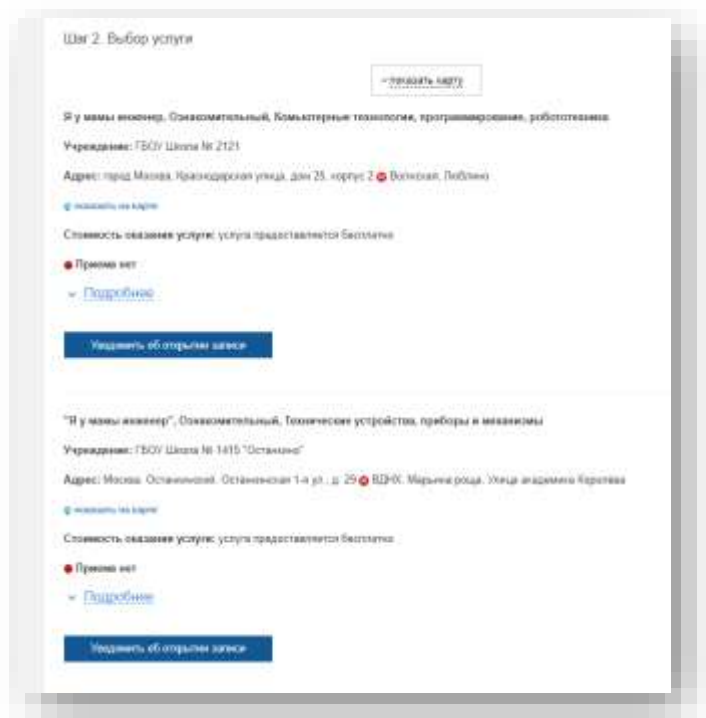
Шаг 2. Выбор услуги

+ показать карту

Я у мамы инженер, Ознакомительный, Компьютерные технологии, программирование, робототехника

Учреждение: ГБОУ Школа № 2121

Адрес: город Москва, Краснодарская улица, дом 25, корпус 2 Волжская, Люблино

показать на карте

Стоимость оказания услуги: услуга предоставляется бесплатно

Приема нет

Подробнее

Уведомить об открытии записи

"Я у мамы инженер", Ознакомительный, Технические устройства, приборы и механизмы

Учреждение: ГБОУ Школа № 1415 "Останкино"

Адрес: Москва, Останкинский, Останкинская 1-я ул., д. 29 ВДНХ, Марьина роща, Улица академика Королева

показать на карте

Стоимость оказания услуги: услуга предоставляется бесплатно

Приема нет

Подробнее

Уведомить об открытии записи